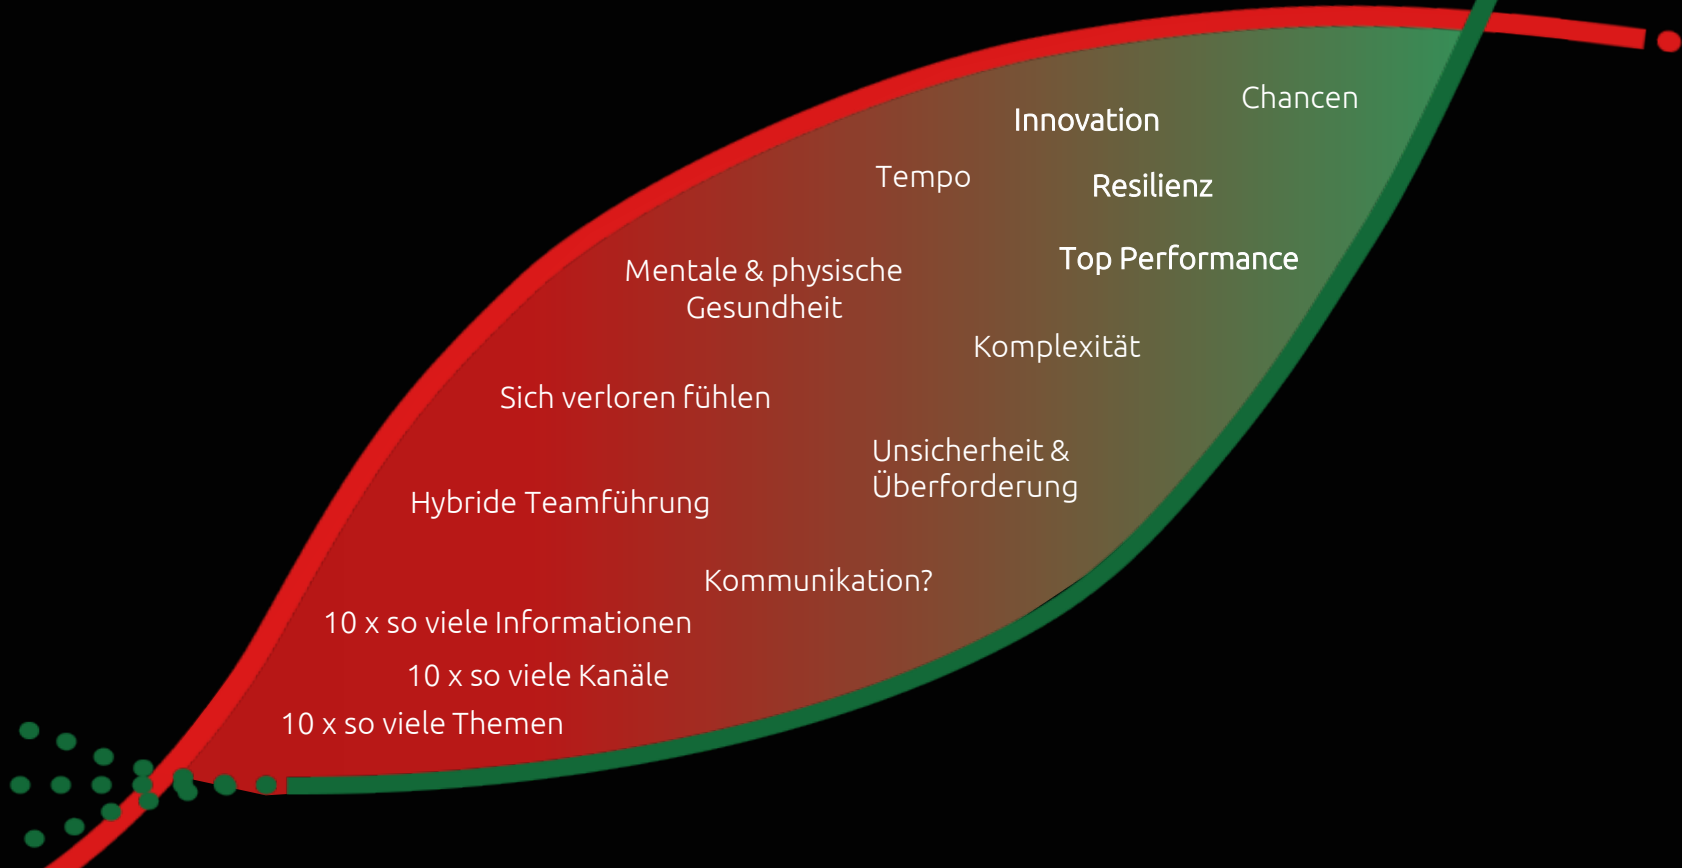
Chancen

Innovation

Tempo

Resilienz

Top Performance

Mentale & physische Gesundheit

Komplexität

Sich verloren fühlen

Unsicherheit & Überforderung

Hybride Teamführung

Kommunikation?

10 x so viele Informationen

10 x so viele Kanäle

10 x so viele Themen